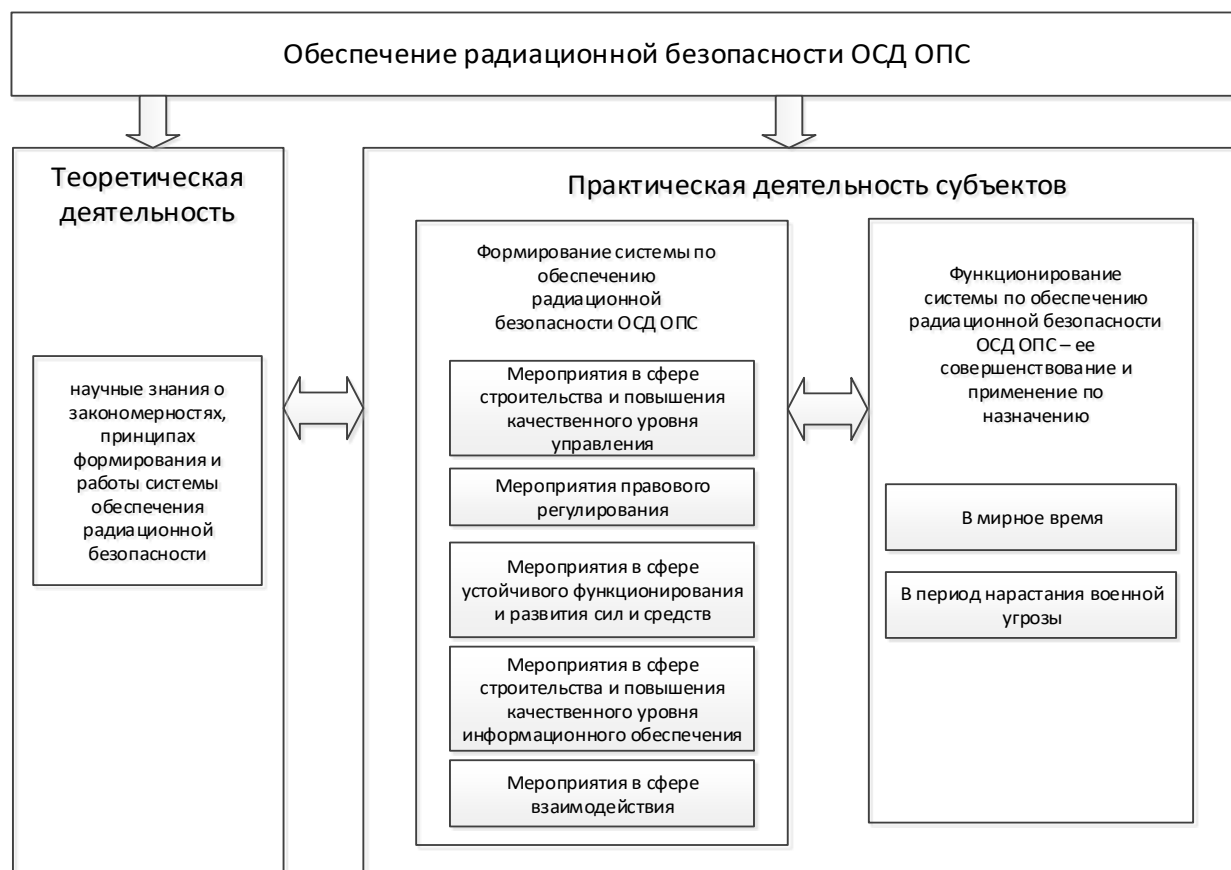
Обеспечение радиационной безопасности ОСД ОПС

Теоретическая деятельность

научные знания о закономерностях, принципах формирования и работы системы обеспечения радиационной безопасности

Практическая деятельность субъектов

Формирование системы по обеспечению радиационной безопасности ОСД ОПС

Мероприятия в сфере строительства и повышения качественного уровня управления

Мероприятия правового регулирования

Мероприятия в сфере устойчивого функционирования и развития сил и средств

Мероприятия в сфере строительства и повышения качественного уровня информационного обеспечения

Мероприятия в сфере взаимодействия

Функционирование системы по обеспечению радиационной безопасности ОСД ОПС – ее совершенствование и применение по назначению

В мирное время

В период нарастания военной угрозы